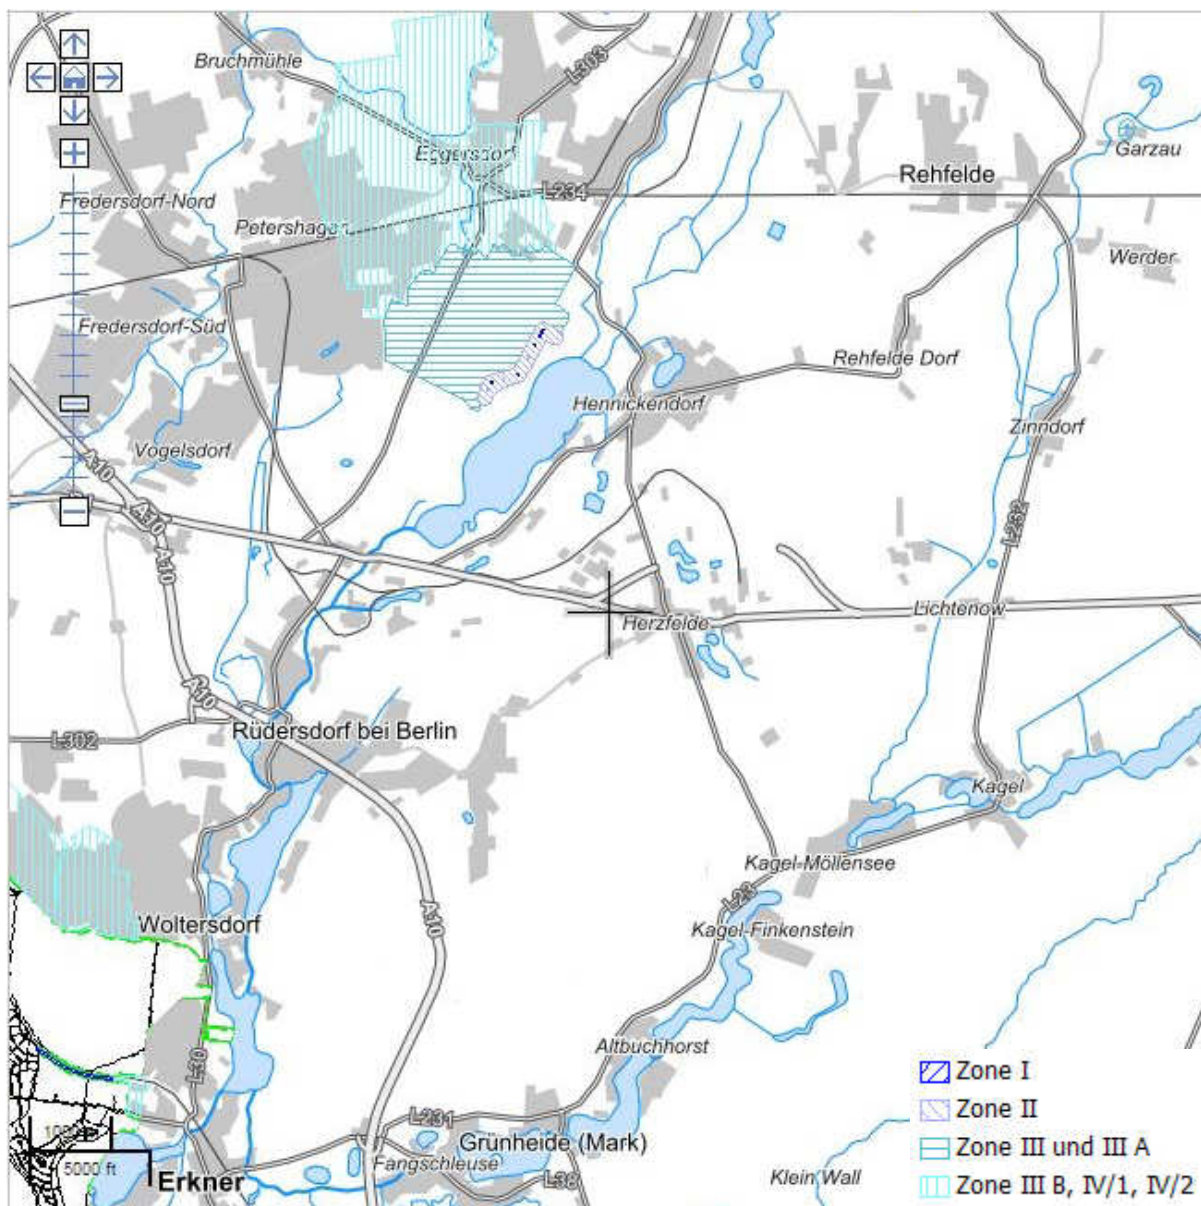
Bruchmühle
L303
Eggersdorf
L234
Garzau
Rehfelde
Fredersdorf-Nord
Petershagen
Werder
Fredersdorf-Süd
Rehfelde Dorf
Hennickendorf
Zinndorf
Vogelsdorf
A10
A10
A10
L232
Lichtenow
Herzfelde
A10
L302
Rüdersdorf bei Berlin
Kagel
Kagel-Möllensee
L23
Woltersdorf
Kagel-Finkenstein
A10
L30
Altbuchhorst
L231
Grünheide (Mark)
Fangschleuse
L38
1000 m
5000 ft
Erkner
Klein Wall
Zone I
Zone II
Zone III und III A
Zone III B, IV/1, IV/2